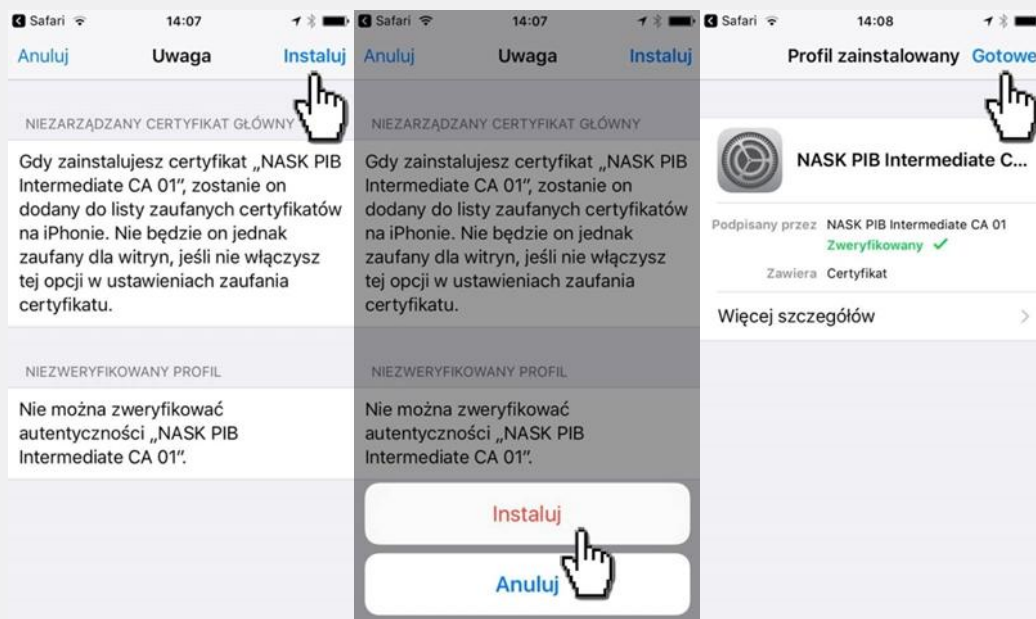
Safari 14:07

Anuluj Uwaga Instaluj

NIEZARZĄDZANY CERTYFIKAT GŁÓWNY

Gdy zainstalujesz certyfikat „NASK PIB Intermediate CA 01", zostanie on dodany do listy zaufanych certyfikatów na iPhonie. Nie będzie on jednak zaufany dla witryn, jeśli nie włączysz tej opcji w ustawieniach zaufania certyfikatu.

NIEZWERYFIKOWANY PROFIL

Nie można zweryfikować autentyczności „NASK PIB Intermediate CA 01".

Safari 14:07

Anuluj Uwaga Instaluj

NIEZARZĄDZANY CERTYFIKAT GŁÓWNY

Gdy zainstalujesz certyfikat „NASK PIB Intermediate CA 01", zostanie on dodany do listy zaufanych certyfikatów na iPhonie. Nie będzie on jednak zaufany dla witryn, jeśli nie włączysz tej opcji w ustawieniach zaufania certyfikatu.

NIEZWERYFIKOWANY PROFIL

Nie można zweryfikować autentyczności „NASK PIB Intermediate CA 01".

Instaluj

Anuluj

Safari 14:08

Profil zainstalowany Gotowe

NASK PIB Intermediate C...

Podpisany przez NASK PIB Intermediate CA 01
Zweryfikowany ✓

Zawiera Certyfikat

Więcej szczegółów